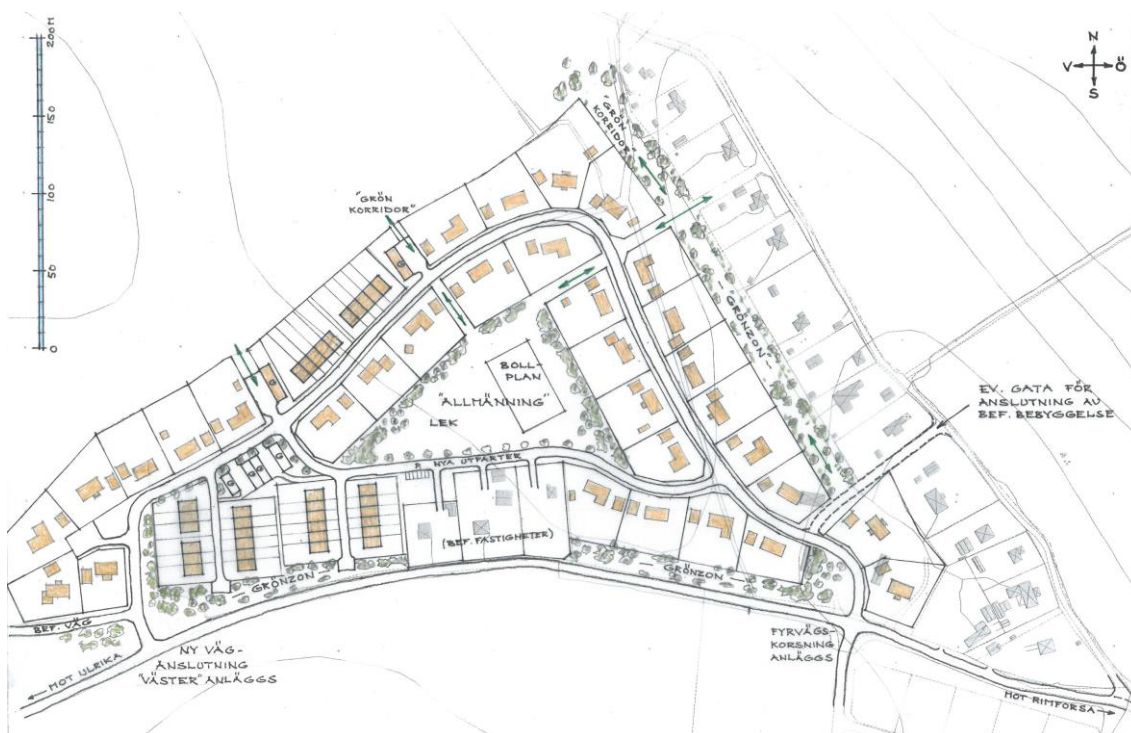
200 m
150
100
50
0

N
V
Ö
S

"GRÖN KORRIDOR"

"GRÖN KORRIDOR"

-GRÖNZON-

BOLL-PLAN

"ALLMÄNNING"

LEK

EV. GATA FÖR ANSLUTNING AV BEF. BEBYGGELSE

P NYA UTFARTER

(BEF. FASTIGHETER)

GRÖNZON

- GRÖNZON -

BEF. VÄG

NY VÄG-ANSLUTNING "VÄSTER" ANLÄGGS

← MOT ULRIKA

FYRVÄGS-KORSNING ANLÄGGS

MOT RIMFORSA →